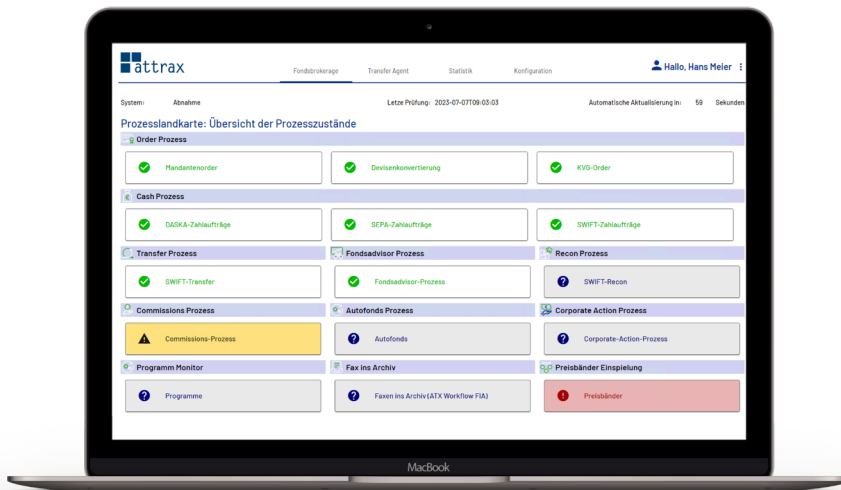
attrax

Fondsbrokerage Transfer Agent Statistik Konfiguration

Hallo, Hans Meier

System: Abnahme

Letze Prüfung: 2023-07-07T09:03:03

Automatische Aktualisierung in: 59 Sekunden

Prozesslandkarte: Übersicht der Prozesszustände

Order Prozess

Mandantenorder

Devisenkonvertierung

KVG-Order

Cash Prozess

DASKA-Zahlaufträge

SEPA-Zahlaufträge

SWIFT-Zahlaufträge

Transfer Prozess

SWIFT-Transfer

Fondsadvisor Prozess

Fondsadvisor-Prozess

Recon Prozess

SWIFT-Recon

Commissions Prozess

Commissions-Prozess

Autofonds Prozess

Autofonds

Corporate Action Prozess

Corporate-Action-Prozess

Programm Monitor

Programme

Fax ins Archiv

Faxen ins Archiv (ATX Workflow FIA)

Preisbänder Einspielung

Preisbänder

MacBook